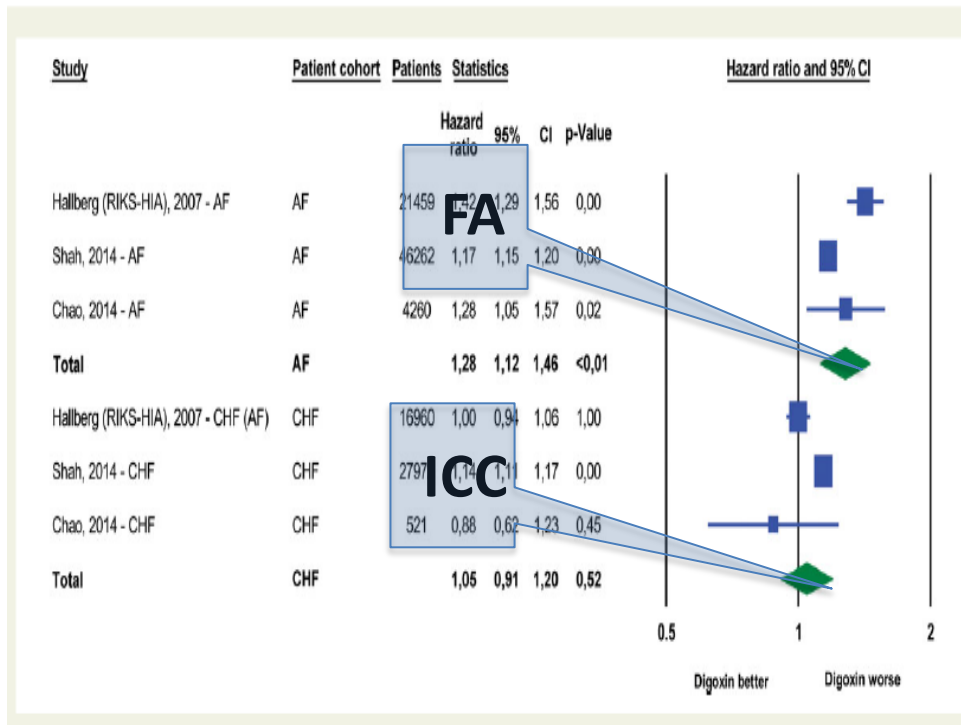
| Study | Patient cohort | Patients | Hazard ratio | 95% | CI | p-Value |
|---|---|---|---|---|---|---|
| Hallberg (RIKS-HIA), 2007 - AF | AF | 21459 | 1,42 | 1,29 | 1,56 | 0,00 |
| Shah, 2014 - AF | AF | 46262 | 1,17 | 1,15 | 1,20 | 0,00 |
| Chao, 2014 - AF | AF | 4260 | 1,28 | 1,05 | 1,57 | 0,02 |
| Total | AF | | 1,28 | 1,12 | 1,46 | <0,01 |
| Hallberg (RIKS-HIA), 2007 - CHF (AF) | CHF | 16960 | 1,00 | 0,94 | 1,06 | 1,00 |
| Shah, 2014 - CHF | CHF | 2797 | 1,14 | 1,11 | 1,17 | 0,00 |
| Chao, 2014 - CHF | CHF | 521 | 0,88 | 0,62 | 1,23 | 0,45 |
| Total | CHF | | 1,05 | 0,91 | 1,20 | 0,52 |

Statistics

Hazard ratio and 95% CI

FA

ICC

0.5 1 2

Digoxin better Digoxin worse